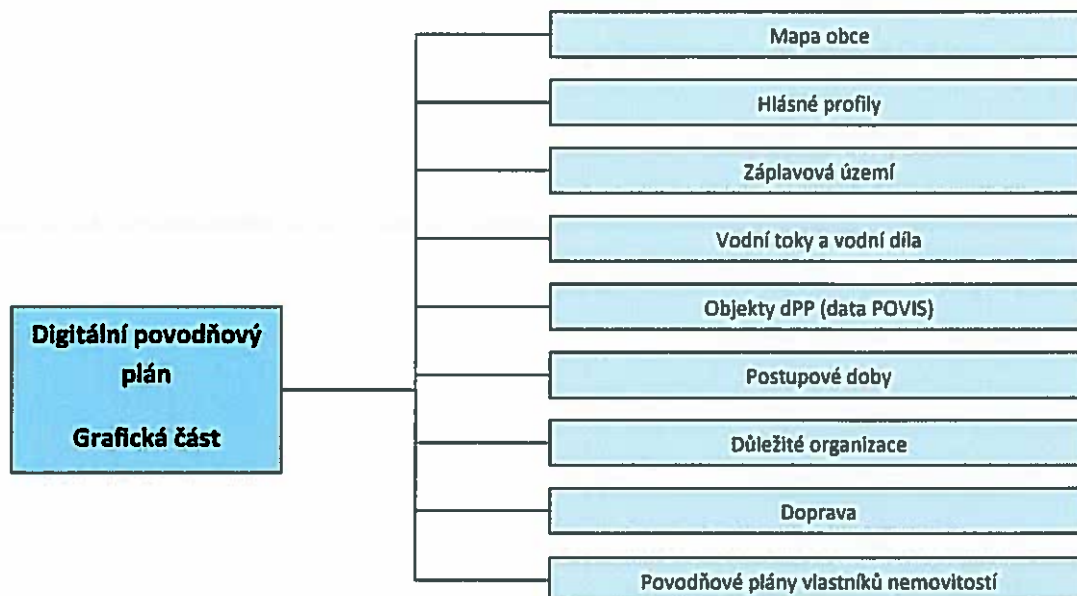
Digitální povodňový plán

Grafická část

Mapa obce

Hlásné profily

Záplavová území

Vodní toky a vodní díla

Objekty dPP (data POVIS)

Postupové doby

Důležité organizace

Doprava

Povodňové plány vlastníků nemovitostí